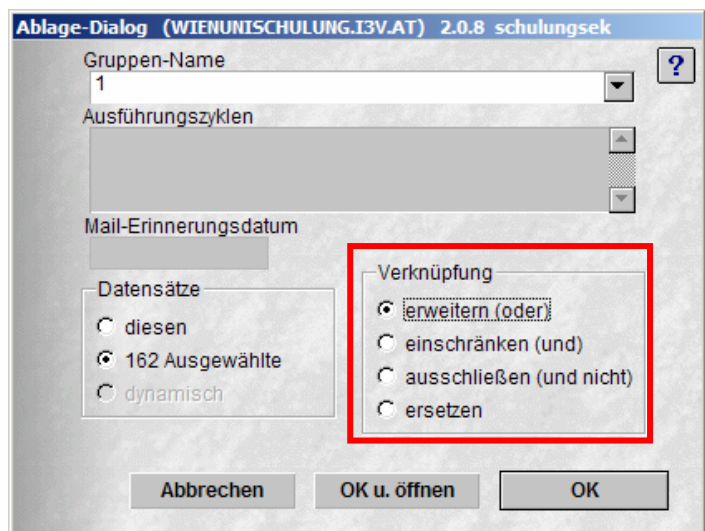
Ablage-Dialog (WIENUNISCHULUNG.I3V.AT) 2.0.8 schulungsek

?

Gruppen-Name
1

Ausführungszyklen

Mail-Erinnerungsdatum

Datensätze
diesen
162 Ausgewählte
dynamisch

Verknüpfung
erweitern (oder)
einschränken (und)
ausschließen (und nicht)
ersetzen

Abbrechen
OK u. öffnen
OK